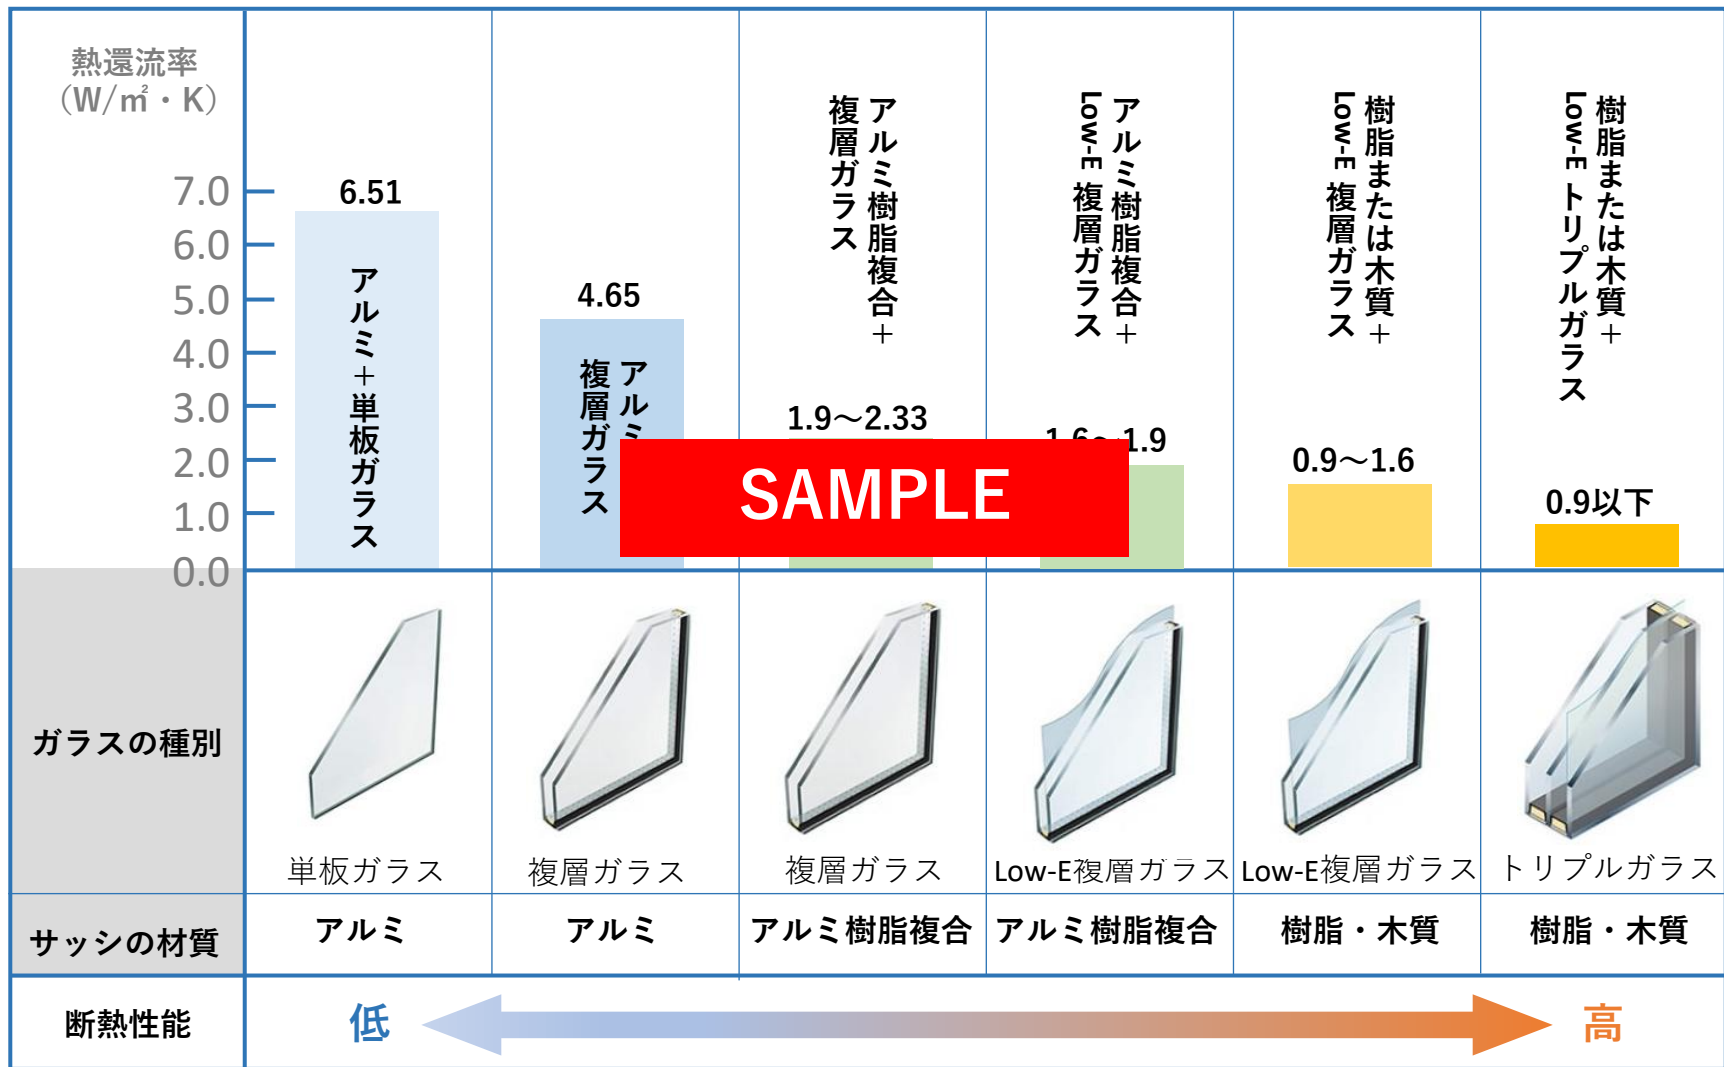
熱還流率
(W/㎡・K)

7.0
6.0
5.0
4.0
3.0
2.0
1.0
0.0

6.51
アルミ+単板ガラス

4.65
アルミ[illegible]
複層ガラス

アルミ樹脂複合+
複層ガラス
1.9〜2.33

アルミ樹脂複合+
Low-E 複層ガラス
1.6〜1.9

樹脂または木質+
Low-E 複層ガラス
0.9〜1.6

樹脂または木質+
Low-E トリプルガラス
0.9以下

SAMPLE

| ガラスの種別 | 単板ガラス | 複層ガラス | 複層ガラス | Low-E複層ガラス | Low-E複層ガラス | トリプルガラス |
|---|---|---|---|---|---|---|
| サッシの材質 | アルミ | アルミ | アルミ樹脂複合 | アルミ樹脂複合 | 樹脂・木質 | 樹脂・木質 |

断熱性能 低 高